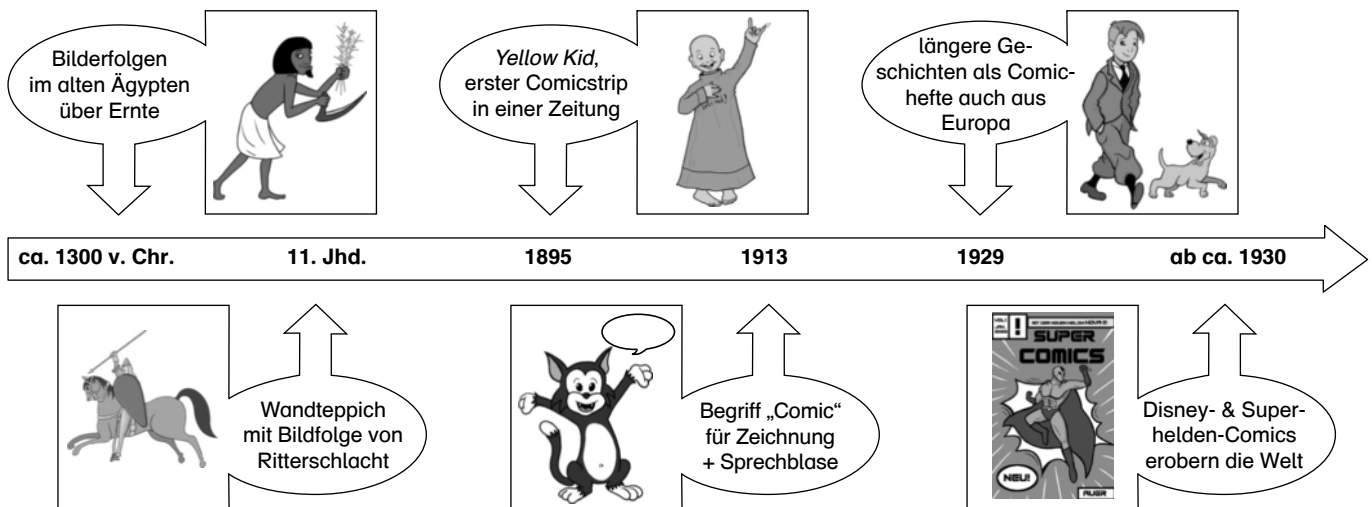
Bilderfolgen im alten Ägypten über Ernte

*Yellow Kid*, erster Comicstrip in einer Zeitung

längere Geschichten als Comichefte auch aus Europa

ca. 1300 v. Chr. 11. Jhd. 1895 1913 1929 ab ca. 1930

Wandteppich mit Bildfolge von Ritterschlacht

Begriff „Comic“ für Zeichnung + Sprechblase

SUPER COMICS

NEU!

Disney- & Superhelden-Comics erobern die Welt